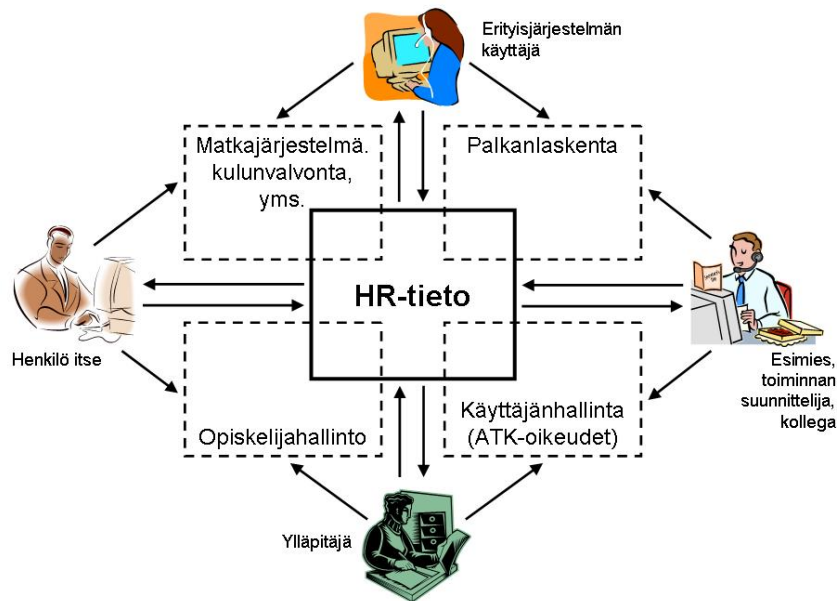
Erityisjärjestelmän käyttäjä

Matkajärjestelmä. kulunvalvonta, yms.

Palkanlaskenta

HR-tieto

Henkilö itse

Esimies, toiminnan suunnittelija, kollega

Opiskelijahallinto

Käyttäjänhallinta (ATK-oikeudet)

Ylläpitäjä